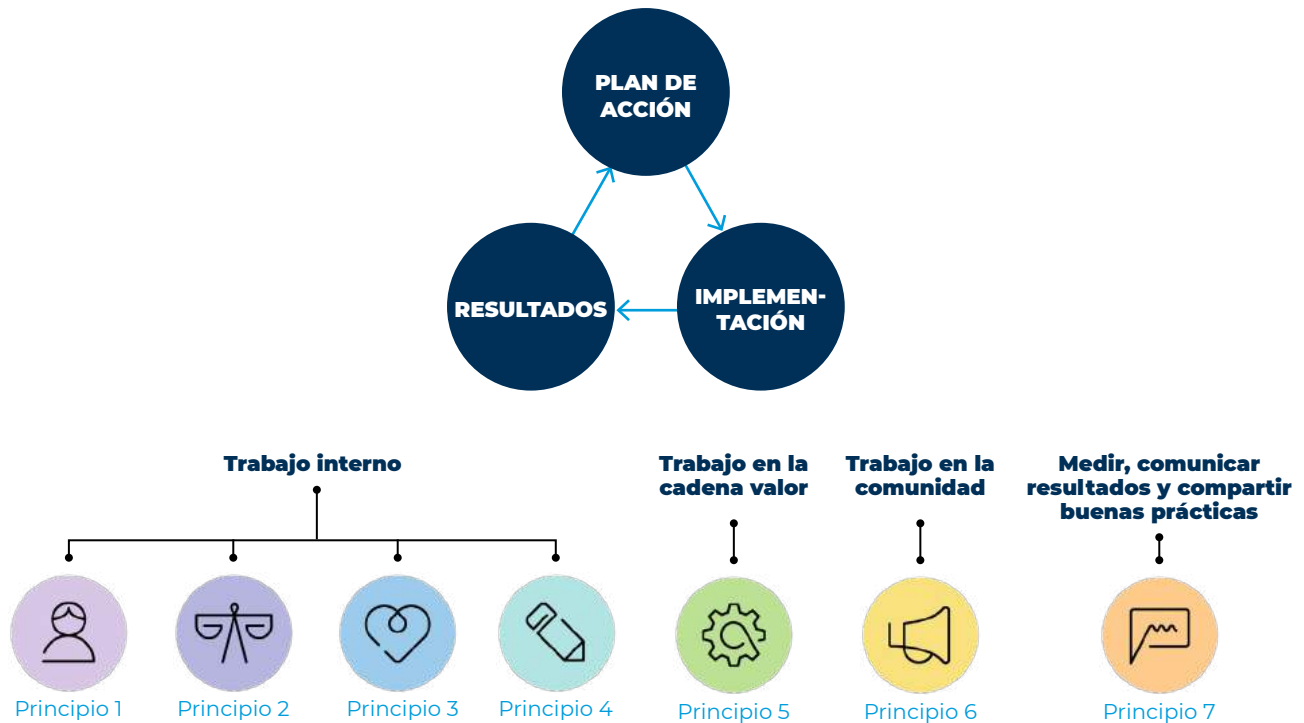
PLAN DE ACCIÓN

IMPLEMENTACIÓN

RESULTADOS

Trabajo interno

Trabajo en la cadena valor

Trabajo en la comunidad

Medir, comunicar resultados y compartir buenas prácticas

Principio 1

Principio 2

Principio 3

Principio 4

Principio 5

Principio 6

Principio 7